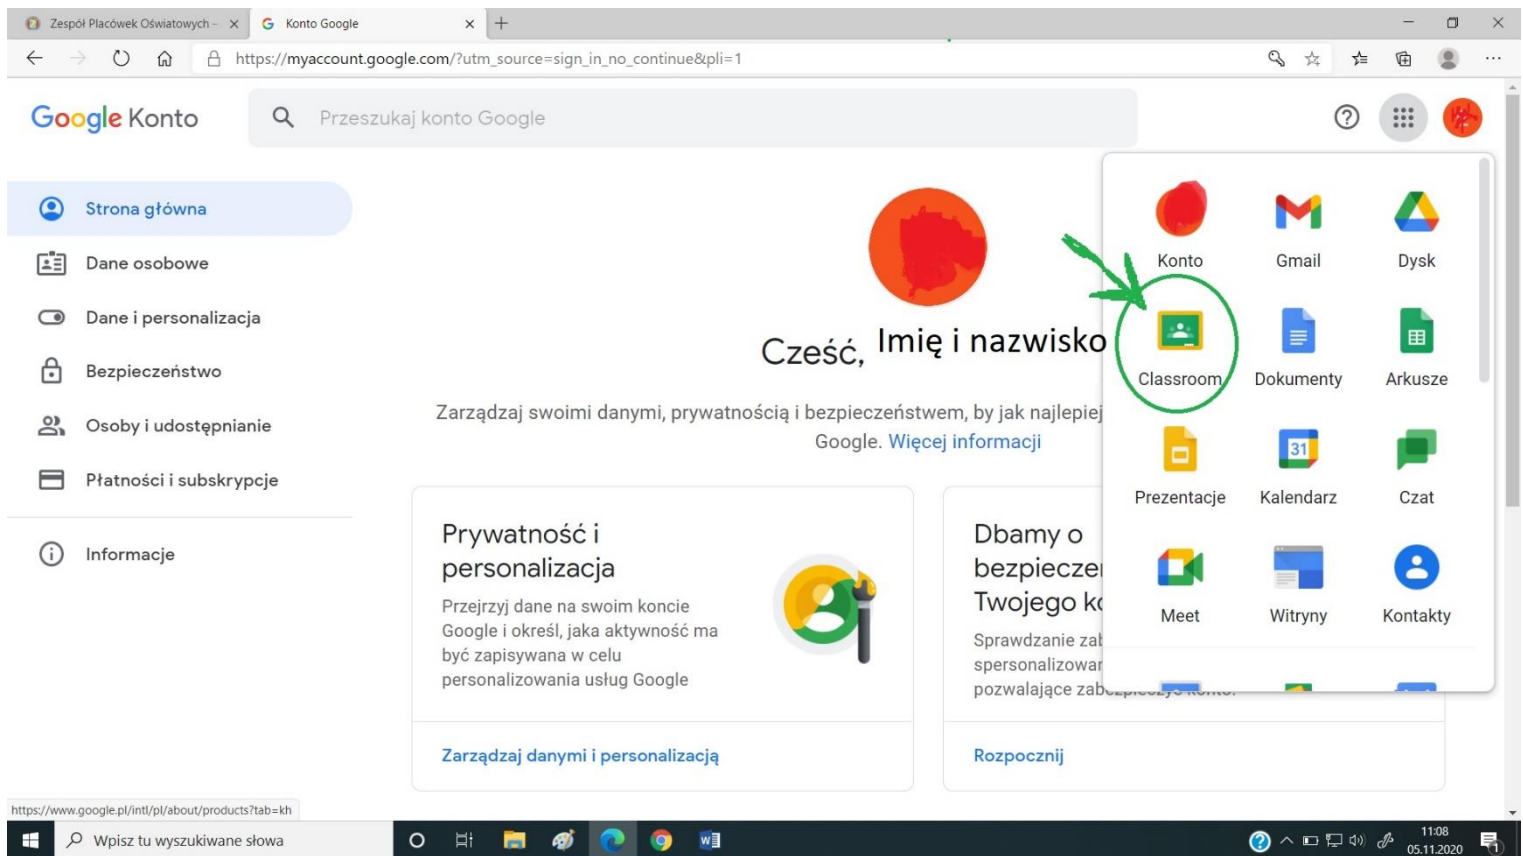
Zespół Placówek Oświatowych – ×
Konto Google ×
+
https://myaccount.google.com/?utm_source=sign_in_no_continue&pli=1

Google Konto
Przeszukaj konto Google

Strona główna
Dane osobowe
Dane i personalizacja
Bezpieczeństwo
Osoby i udostępnianie
Płatności i subskrypcje
Informacje

Cześć, Imię i nazwisko

Zarządzaj swoimi danymi, prywatnością i bezpieczeństwem, by jak najlepiej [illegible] Google. Więcej informacji

Prywatność i personalizacja
Przejrzyj dane na swoim koncie Google i określ, jaka aktywność ma być zapisywana w celu personalizowania usług Google
Zarządzaj danymi i personalizacją

Dbamy o bezpiecze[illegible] Twojego k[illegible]
Sprawdzanie zab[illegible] spersonalizowan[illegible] pozwalające zab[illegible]
Rozpocznij

Konto
Gmail
Dysk
Classroom
Dokumenty
Arkusze
Prezentacje
31
Kalendarz
Czat
Meet
Witryny
Kontakty

https://www.google.pl/intl/pl/about/products?tab=kh

Wpisz tu wyszukiwane słowa
11:08
05.11.2020